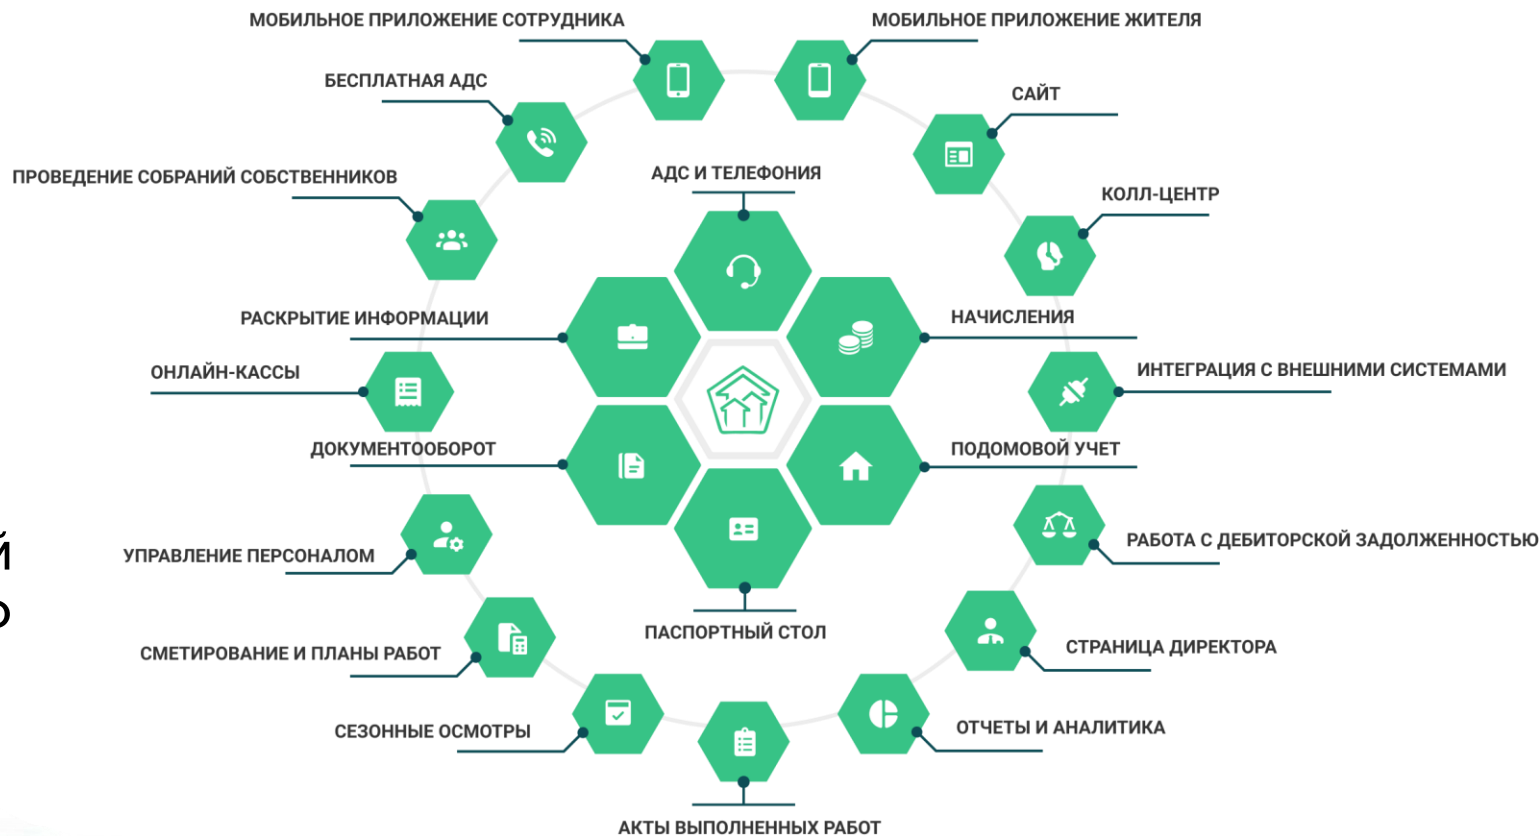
МОБИЛЬНОЕ ПРИЛОЖЕНИЕ СОТРУДНИКА
МОБИЛЬНОЕ ПРИЛОЖЕНИЕ ЖИТЕЛЯ
БЕСПЛАТНАЯ АДС
САЙТ
ПРОВЕДЕНИЕ СОБРАНИЙ СОБСТВЕННИКОВ
АДС И ТЕЛЕФОНИЯ
КОЛЛ-ЦЕНТР
РАСКРЫТИЕ ИНФОРМАЦИИ
НАЧИСЛЕНИЯ
ОНЛАЙН-КАССЫ
ИНТЕГРАЦИЯ С ВНЕШНИМИ СИСТЕМАМИ
ДОКУМЕНТООБОРОТ
ПОДОМОВОЙ УЧЕТ
й
о
УПРАВЛЕНИЕ ПЕРСОНАЛОМ
РАБОТА С ДЕБИТОРСКОЙ ЗАДОЛЖЕННОСТЬЮ
СМЕТИРОВАНИЕ И ПЛАНЫ РАБОТ
ПАСПОРТНЫЙ СТОЛ
СТРАНИЦА ДИРЕКТОРА
СЕЗОННЫЕ ОСМОТРЫ
ОТЧЕТЫ И АНАЛИТИКА
АКТЫ ВЫПОЛНЕННЫХ РАБОТ